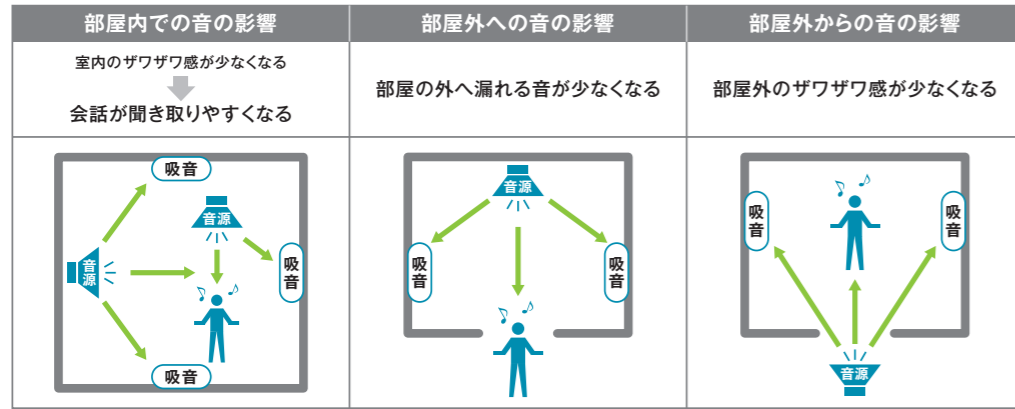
| 部屋内での音の影響 | 部屋外への音の影響 | 部屋外からの音の影響 |
|---|---|---|
| 室内のザワザワ感が少なくなる<br>会話が聞き取りやすくなる | 部屋の外へ漏れる音が少なくなる | 部屋外のザワザワ感が少なくなる |
| 吸音<br>音源<br>音源<br>吸音<br>吸音 | 音源<br>吸音<br>吸音 | 吸音<br>吸音<br>音源 |